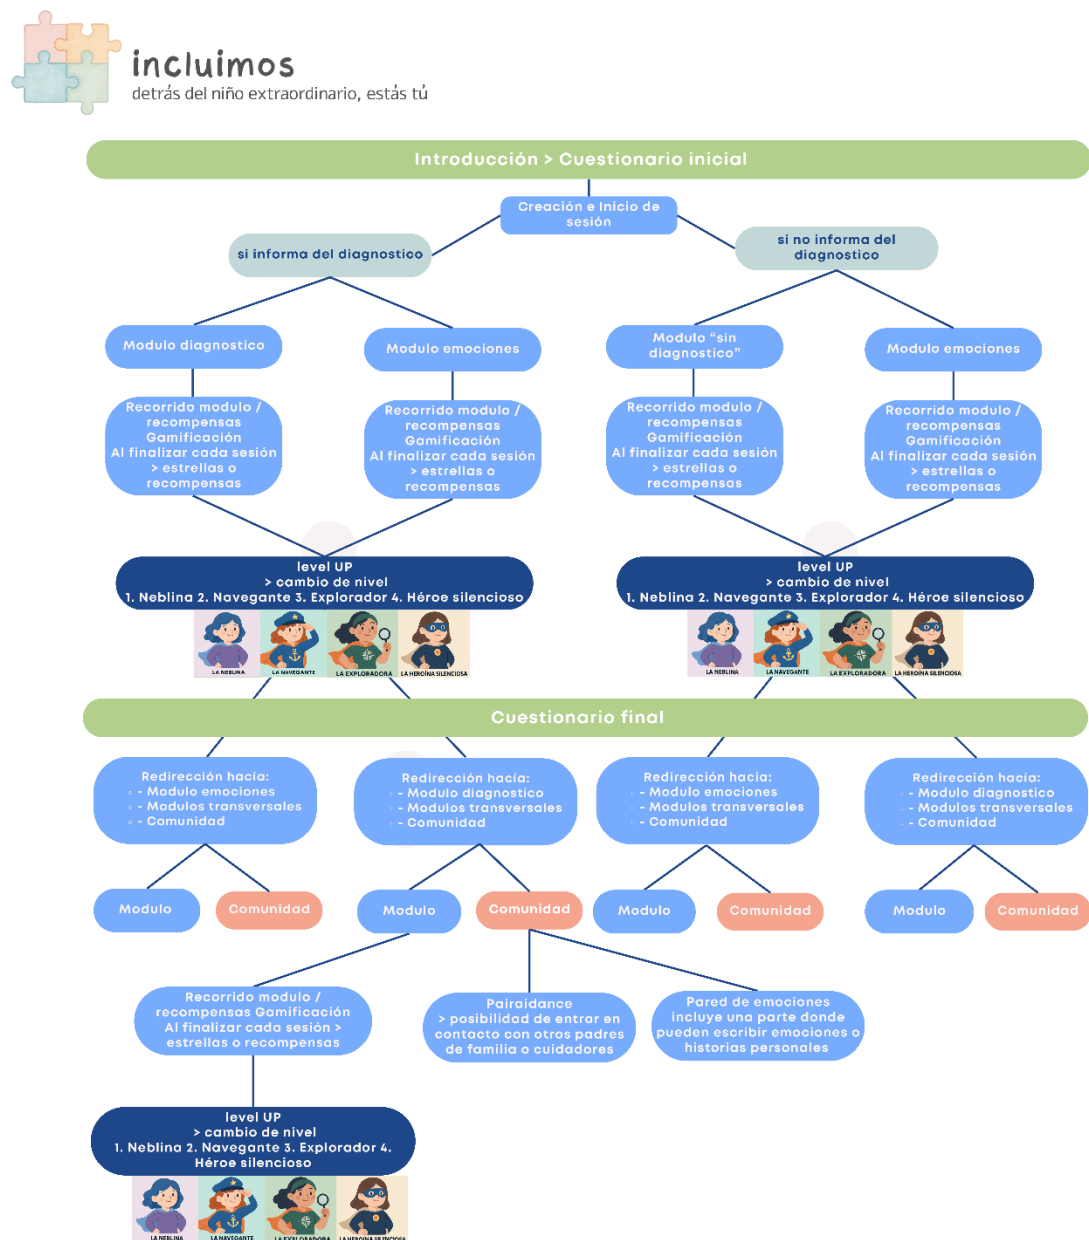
incluimos
detrás del niño extraordinario, estás tú

Introducción > Cuestionario inicial

Creación e Inicio de sesión

si informa del diagnostico

si no informa del diagnostico

Modulo diagnostico

Modulo emociones

Modulo "sin diagnostico"

Modulo emociones

Recorrido modulo / recompensas Gamificación Al finalizar cada sesión > estrellas o recompensas

Recorrido modulo / recompensas Gamificación Al finalizar cada sesión > estrellas o recompensas

Recorrido modulo / recompensas Gamificación Al finalizar cada sesión > estrellas o recompensas

Recorrido modulo / recompensas Gamificación Al finalizar cada sesión > estrellas o recompensas

level UP
> cambio de nivel
1. Neblina 2. Navegante 3. Explorador 4. Héroe silencioso

LA NEBLINA LA NAVEGANTE LA EXPLORADORA LA HEROÍNA SILENCIOSA

level UP
> cambio de nivel
1. Neblina 2. Navegante 3. Explorador 4. Héroe silencioso

LA NEBLINA LA NAVEGANTE LA EXPLORADORA LA HEROÍNA SILENCIOSA

Cuestionario final

Redirección hacia:
- Modulo emociones
- Modulos transversales
- Comunidad

Redirección hacia:
- Modulo diagnostico
- Modulos transversales
- Comunidad

Redirección hacia:
- Modulo emociones
- Modulos transversales
- Comunidad

Redirección hacia:
- Modulo diagnostico
- Modulos transversales
- Comunidad

Modulo
Comunidad
Modulo
Comunidad
Modulo
Comunidad
Modulo
Comunidad

Recorrido modulo / recompensas Gamificación Al finalizar cada sesión > estrellas o recompensas

Pairaidance
> posibilidad de entrar en contacto con otros padres de familia o cuidadores

Pared de emociones
incluye una parte donde pueden escribir emociones o historias personales

level UP
> cambio de nivel
1. Neblina 2. Navegante 3. Explorador 4. Héroe silencioso

LA NEBLINA LA NAVEGANTE LA EXPLORADORA LA HEROÍNA SILENCIOSA